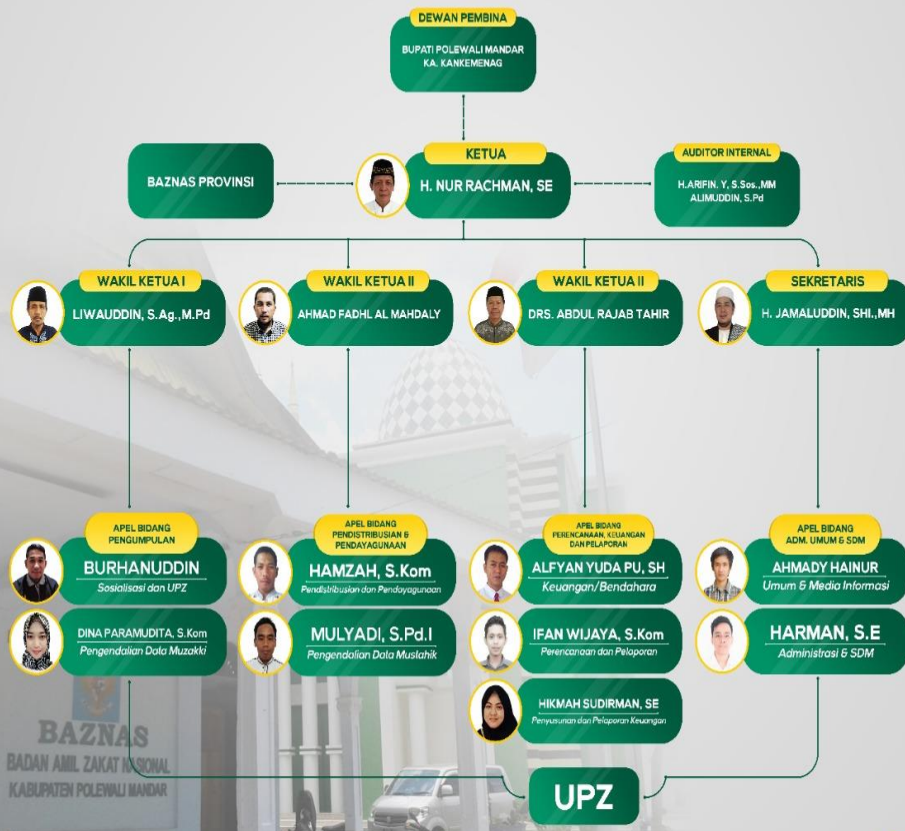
DEWAN PEMBINA
BUPATI POLEWALI MANDAR
KA. KANKEMENAG

BAZNAS PROVINSI

KETUA
H. NUR RACHMAN, SE

AUDITOR INTERNAL
H.ARIFIN. Y, S.Sos.,MM
ALIMUDDIN, S.Pd

WAKIL KETUA I
LIWAUDDIN, S.Ag.,M.Pd

WAKIL KETUA II
AHMAD FADHL AL MAHDALY

WAKIL KETUA II
DRS. ABDUL RAJAB TAHIR

SEKRETARIS
H. JAMALUDDIN, SHI.,MH

APEL BIDANG PENGUMPULAN
BURHANUDDIN
Sosialisasi dan UPZ
DINA PARAMUDITA, S.Kom
Pengendalian Data Muzakki

APEL BIDANG PENDISTRIBUSIAN & PENDAYAGUNAAN
HAMZAH, S.Kom
Pendistribusian dan Pendayagunaan
MULYADI, S.Pd.I
Pengendalian Data Mustahik

APEL BIDANG PERENCANAAN, KEUANGAN DAN PELAPORAN
ALFYAN YUDA PU, SH
Keuangan/Bendahara
IFAN WIJAYA, S.Kom
Perencanaan dan Pelaporan
HIKMAH SUDIRMAN, SE
Penyusunan dan Pelaporan Keuangan

APEL BIDANG ADM. UMUM & SDM
AHMADY HAINUR
Umum & Media Informasi
HARMAN, S.E
Administrasi & SDM

BAZNAS
BADAN AMIL ZAKAT NASIONAL
KABUPATEN POLEWALI MANDAR

UPZ